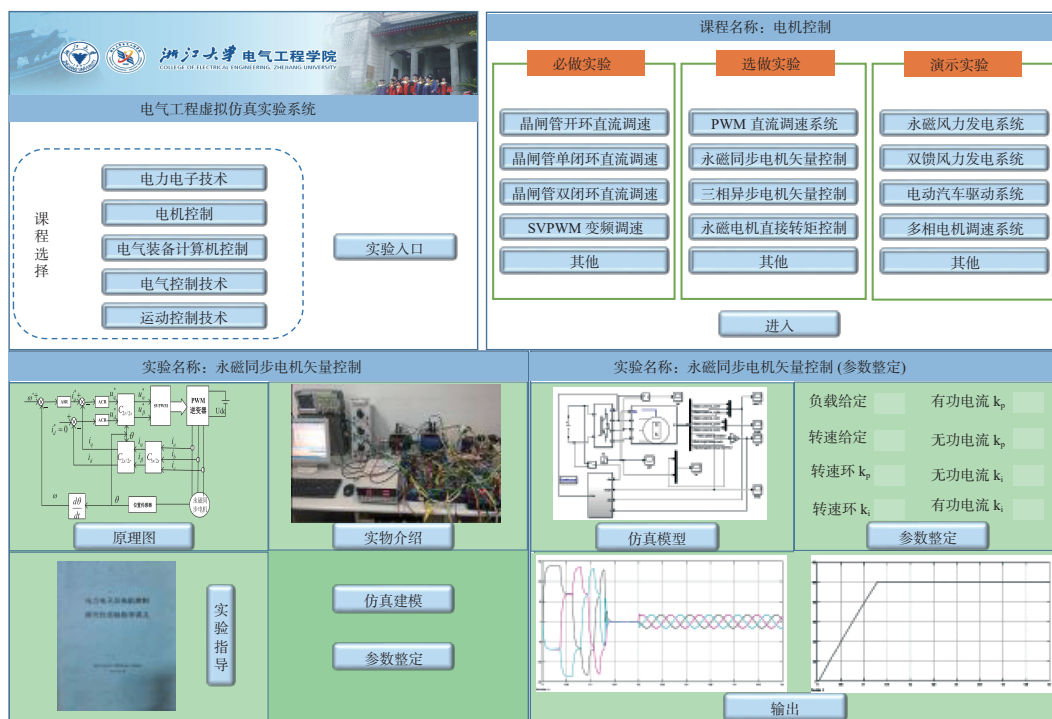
浙江大学 电气工程学院
COLLEGE OF ELECTRICAL ENGINEERING, ZHEJIANG UNIVERSITY

电气工程虚拟仿真实验系统

课程选择

电力电子技术
电机控制
电气装备计算机控制
电气控制技术
运动控制技术

实验入口

课程名称：电机控制

必做实验
晶闸管开环直流调速
晶闸管单闭环直流调速
晶闸管双闭环直流调速
SVPWM 变频调速
其他

选做实验
PWM 直流调速系统
永磁同步电机矢量控制
三相异步电机矢量控制
永磁电机直接转矩控制
其他

演示实验
永磁风力发电系统
双馈风力发电系统
电动汽车驱动系统
多相电机调速系统
其他

进入

实验名称：永磁同步电机矢量控制

ASR ACR ACR SVPWM PWM 逆变器 Udc $i_d^*=0$ $\frac{d\theta}{dt}$ $\theta$ $\omega$ 位置传感器 永磁同步电机

原理图

实物介绍

电力电子及电机控制
操作仿真实验指导书

实验指导

仿真建模

参数整定

实验名称：永磁同步电机矢量控制 (参数整定)

仿真模型

负载给定
转速给定
转速环 $k_p$
转速环 $k_i$
有功电流 $k_p$
无功电流 $k_p$
无功电流 $k_i$
有功电流 $k_i$

参数整定

输出